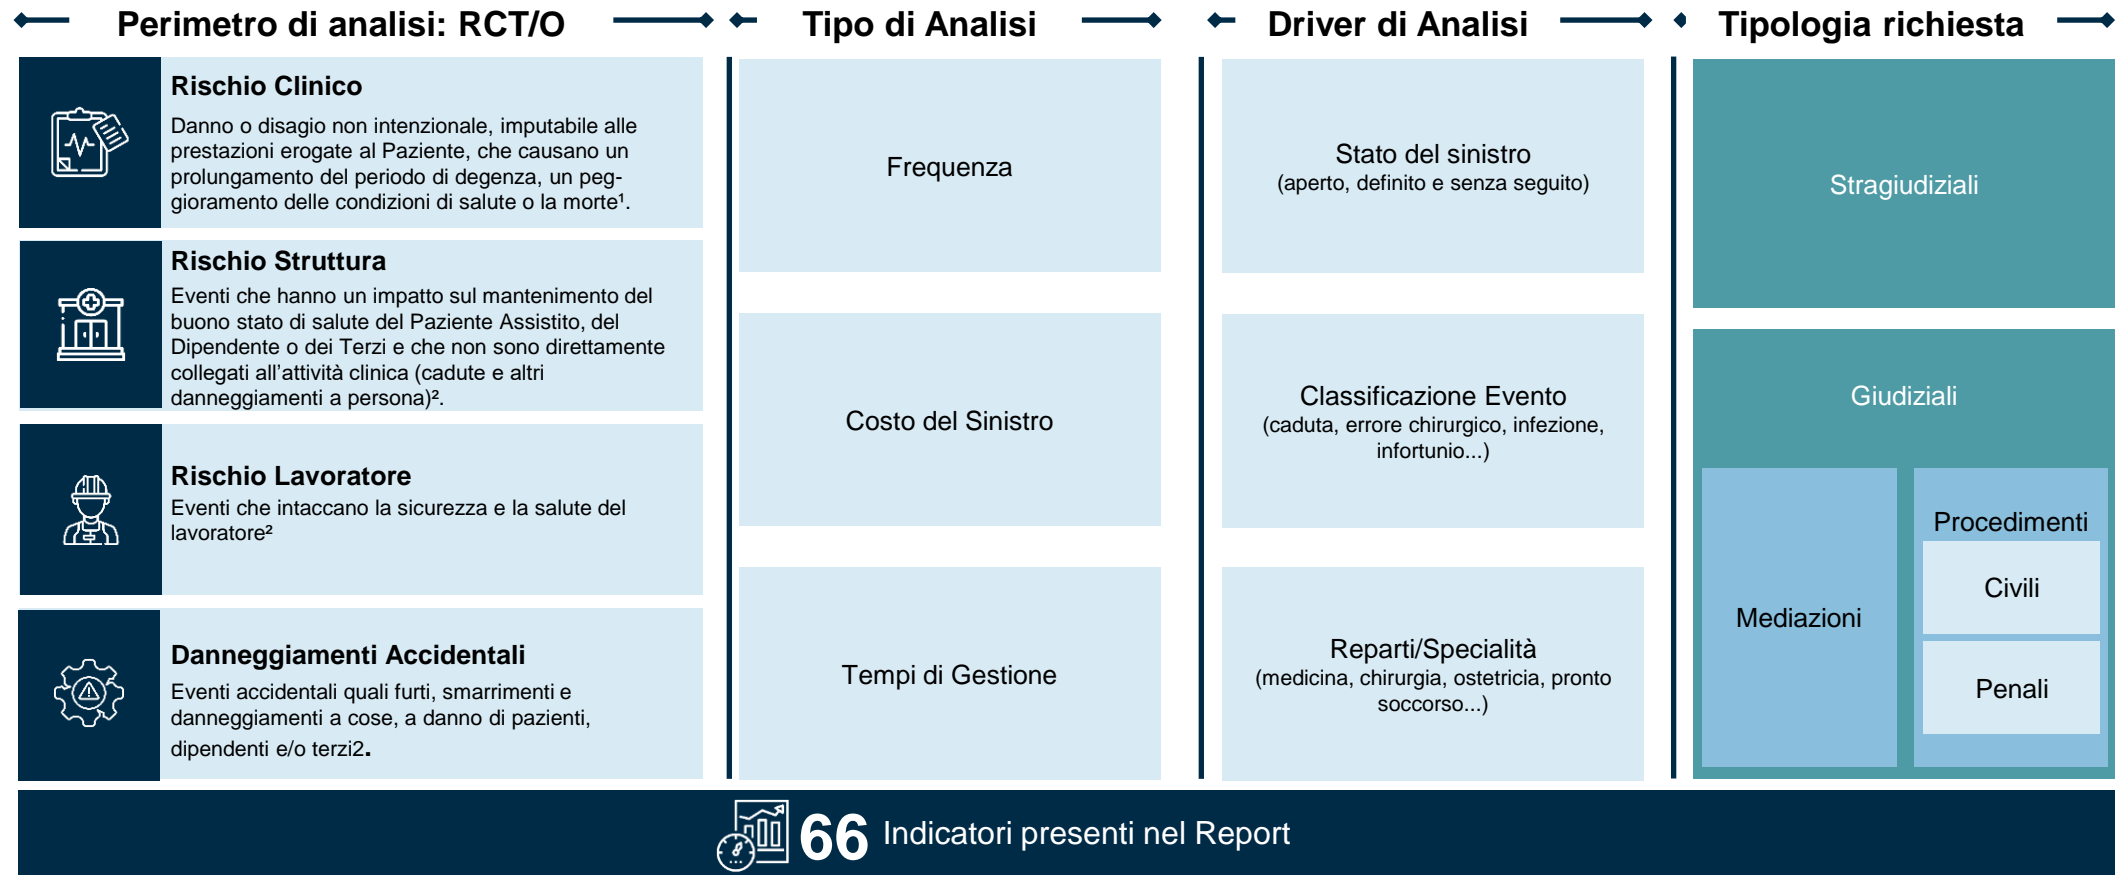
Perimetro di analisi: RCT/O

Rischio Clinico
Danno o disagio non intenzionale, imputabile alle prestazioni erogate al Paziente, che causano un prolungamento del periodo di degenza, un peggioramento delle condizioni di salute o la morte¹.

Rischio Struttura
Eventi che hanno un impatto sul mantenimento del buono stato di salute del Paziente Assistito, del Dipendente o dei Terzi e che non sono direttamente collegati all'attività clinica (cadute e altri danneggiamenti a persona)².

Rischio Lavoratore
Eventi che intaccano la sicurezza e la salute del lavoratore²

Danneggiamenti Accidentali
Eventi accidentali quali furti, smarrimenti e danneggiamenti a cose, a danno di pazienti, dipendenti e/o terzi2.

Tipo di Analisi

Frequenza

Costo del Sinistro

Tempi di Gestione

Driver di Analisi

Stato del sinistro
(aperto, definito e senza seguito)

Classificazione Evento
(caduta, errore chirurgico, infezione, infortunio...)

Reparti/Specialità
(medicina, chirurgia, ostetricia, pronto soccorso...)

Tipologia richiesta

Stragiudiziali

Giudiziali

Mediazioni

Procedimenti

Civili

Penali

66 Indicatori presenti nel Report